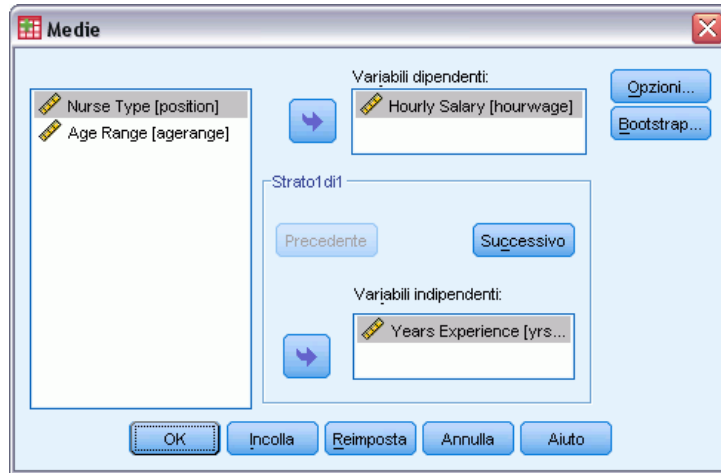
Medie

Nurse Type [position]
Age Range [agerange]

Variabili dipendenti:
Hourly Salary [hourwage]

Opzioni...
Bootstrap...

Strato1di1
Precedente
Successivo

Variabili indipendenti:
Years Experience [yrs...

OK
Incolla
Reimposta
Annulla
Aiuto